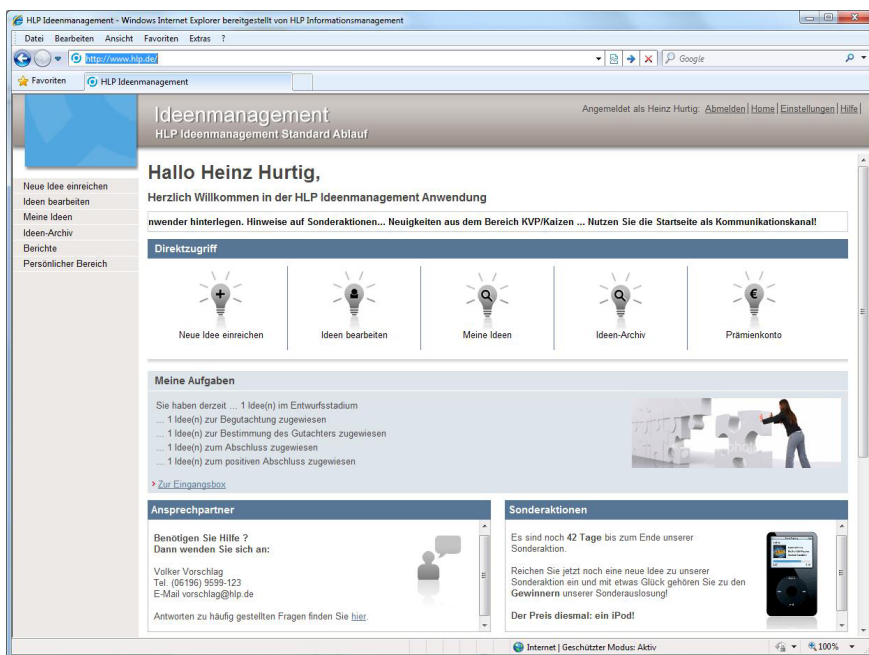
HLP Ideenmanagement - Windows Internet Explorer bereitgestellt von HLP Informationsmanagement

Datei Bearbeiten Ansicht Favoriten Extras ?

http://www.hlp.de/

Google

Favoriten HLP Ideenmanagement

Ideenmanagement
HLP Ideenmanagement Standard Ablauf

Angemeldet als Heinz Hurtig: Abmelden | Home | Einstellungen | Hilfe

Neue Idee einreichen
Ideen bearbeiten
Meine Ideen
Ideen-Archiv
Berichte
Persönlicher Bereich

Hallo Heinz Hurtig,

Herzlich Willkommen in der HLP Ideenmanagement Anwendung

nwender hinterlegen. Hinweise auf Sonderaktionen... Neuigkeiten aus dem Bereich KVP/Kaizen ... Nutzen Sie die Startseite als Kommunikationskanal!

Direktzugriff

Neue Idee einreichen
Ideen bearbeiten
Meine Ideen
Ideen-Archiv
Prämienkonto

Meine Aufgaben

Sie haben derzeit ... 1 Idee(n) im Entwurfsstadium
... 1 Idee(n) zur Begutachtung zugewiesen
... 1 Idee(n) zur Bestimmung des Gutachters zugewiesen
... 1 Idee(n) zum Abschluss zugewiesen
... 1 Idee(n) zum positiven Abschluss zugewiesen

Zur Eingangsbox

Ansprechpartner

Benötigen Sie Hilfe ?
Dann wenden Sie sich an:

Volker Vorschlag
Tel. (06196) 9599-123
E-Mail vorschlag@hlp.de

Antworten zu häufig gestellten Fragen finden Sie hier.

Sonderaktionen

Es sind noch 42 Tage bis zum Ende unserer Sonderaktion.

Reichen Sie jetzt noch eine neue Idee zu unserer Sonderaktion ein und mit etwas Glück gehören Sie zu den Gewinnern unserer Sonderauslosung!

Der Preis diesmal: ein iPod!

Internet | Geschützter Modus: Aktiv

100%